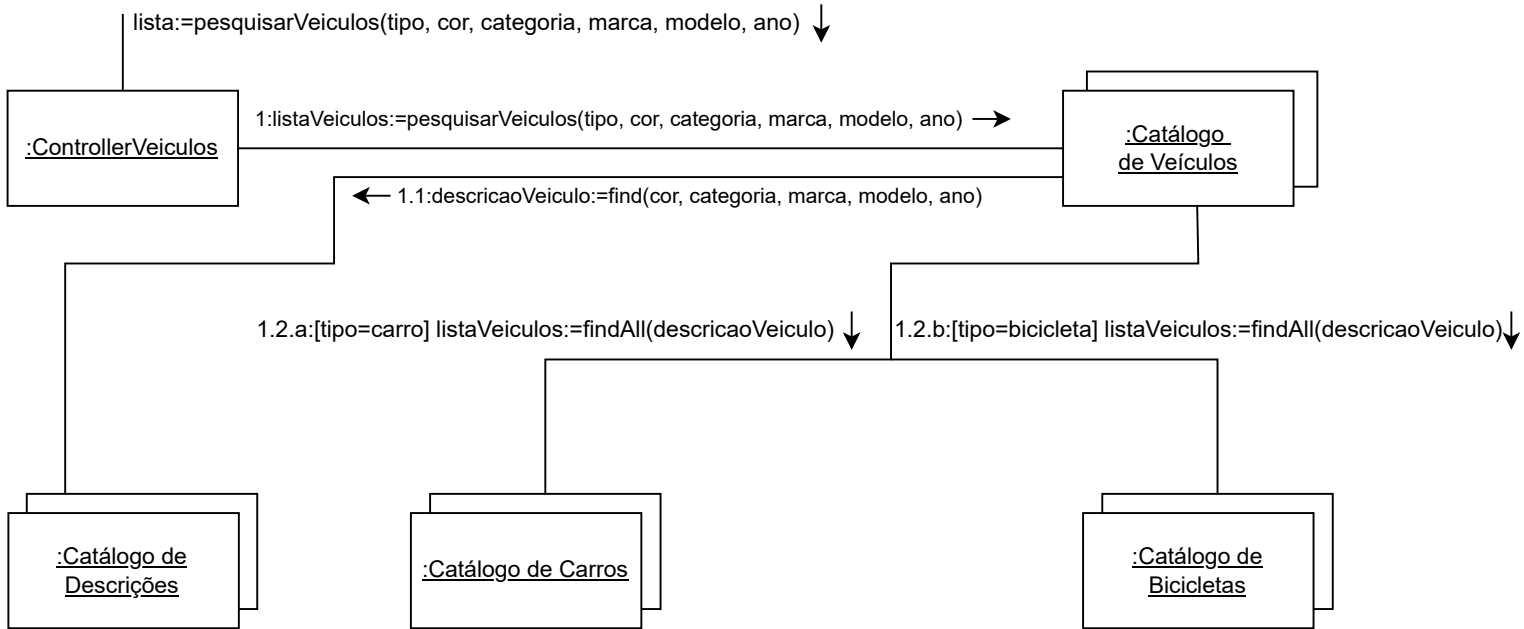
lista:=pesquisarVeiculos(tipo, cor, categoria, marca, modelo, ano) ↓

:ControllerVeiculos

1:listaVeiculos:=pesquisarVeiculos(tipo, cor, categoria, marca, modelo, ano) →

:Catálogo de Veículos

← 1.1:descricaoVeiculo:=find(cor, categoria, marca, modelo, ano)

1.2.a:[tipo=carro] listaVeiculos:=findAll(descricaoVeiculo) ↓

1.2.b:[tipo=bicicleta] listaVeiculos:=findAll(descricaoVeiculo) ↓

:Catálogo de Descrições

:Catálogo de Carros

:Catálogo de Bicicletas